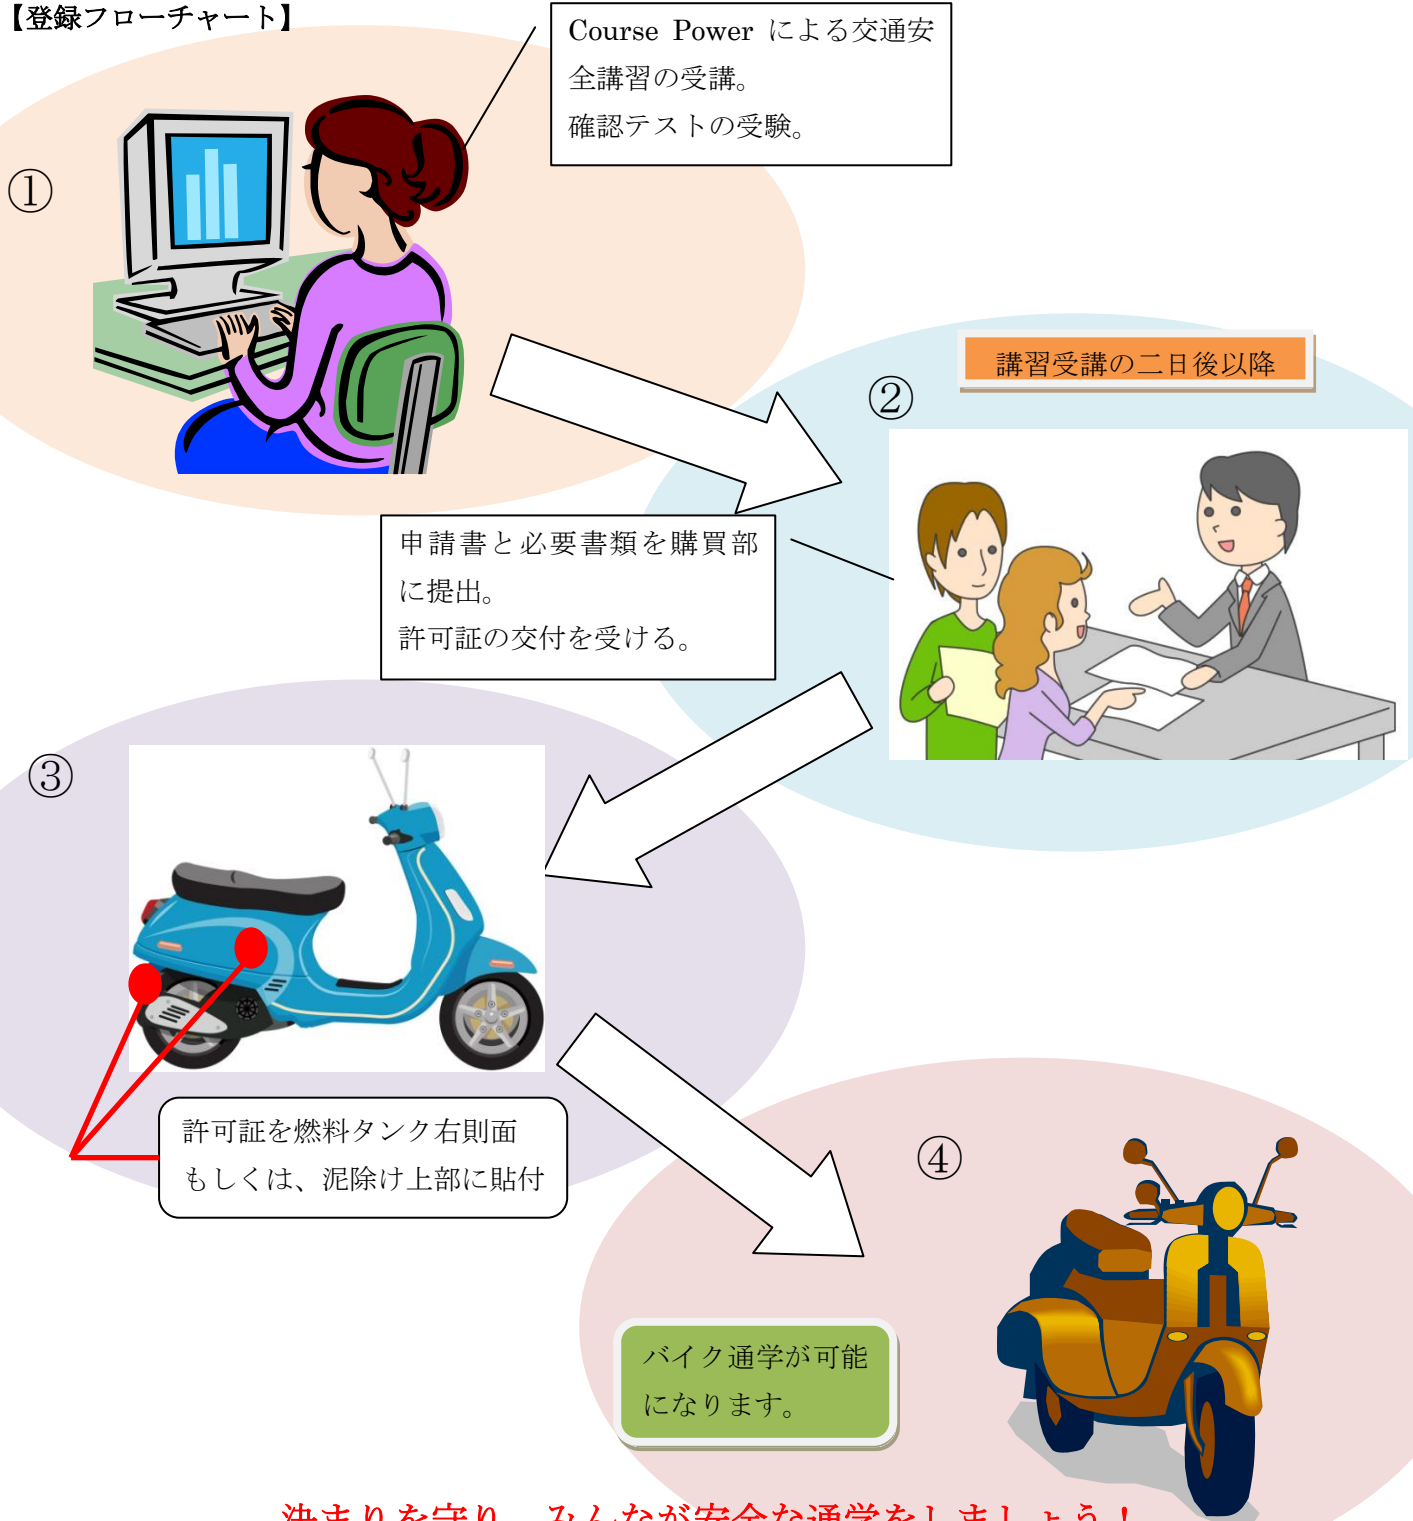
【登録フローチャート】

①

Course Power による交通安全講習の受講。
確認テストの受験。

講習受講の二日後以降

②

申請書と必要書類を購買部に提出。
許可証の交付を受ける。

③

許可証を燃料タンク右則面もしくは、泥除け上部に貼付

④

バイク通学が可能になります。

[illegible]